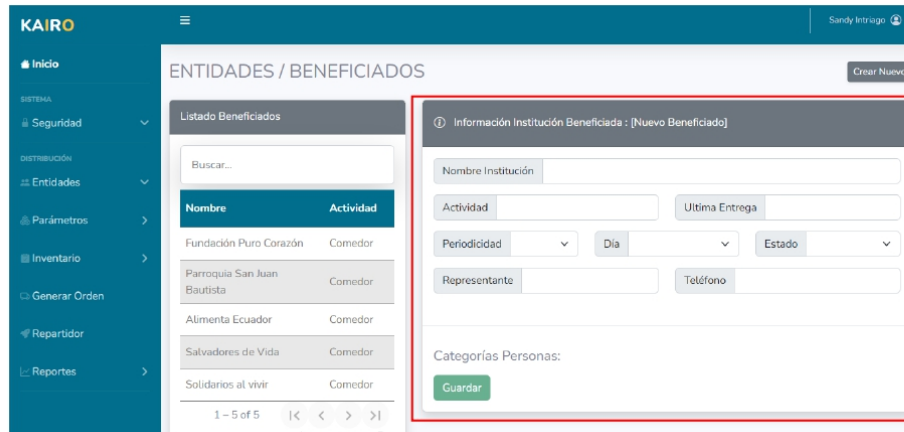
KAIRO

≡

Sandy Intriago

Inicio

SISTEMA

Seguridad

DISTRIBUCIÓN

Entidades

Parámetros

Inventario

Generar Orden

Repartidor

Reportes

ENTIDADES / BENEFICIADOS

Crear Nuevo

Listado Beneficiados

Buscar...

| Nombre | Actividad |
|---|---|
| Fundación Puro Corazón | Comedor |
| Parroquia San Juan Bautista | Comedor |
| Alimenta Ecuador | Comedor |
| Salvadores de Vida | Comedor |
| Solidarios al vivir | Comedor |

1 – 5 of 5

Información Institución Beneficiada : [Nuevo Beneficiado]

Nombre Institución

Actividad

Ultima Entrega

Periodicidad

Día

Estado

Representante

Teléfono

Categorías Personas:

Guardar